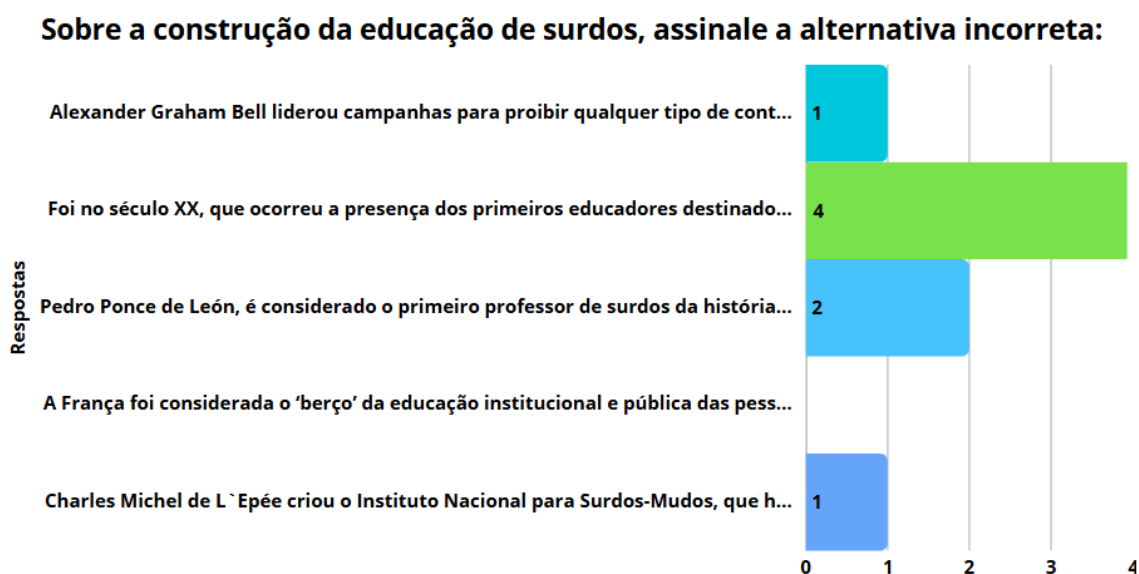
Sobre a construção da educação de surdos, assinale a alternativa incorreta:

Respostas

Alexander Graham Bell liderou campanhas para proibir qualquer tipo de cont...

Foi no século XX, que ocorreu a presença dos primeiros educadores destinado...

Pedro Ponce de León, é considerado o primeiro professor de surdos da história...

A França foi considerada o 'berço' da educação institucional e pública das pess...

Charles Michel de L`Epée criou o Instituto Nacional para Surdos-Mudos, que h...

1
4
2
1

0 1 2 3 4